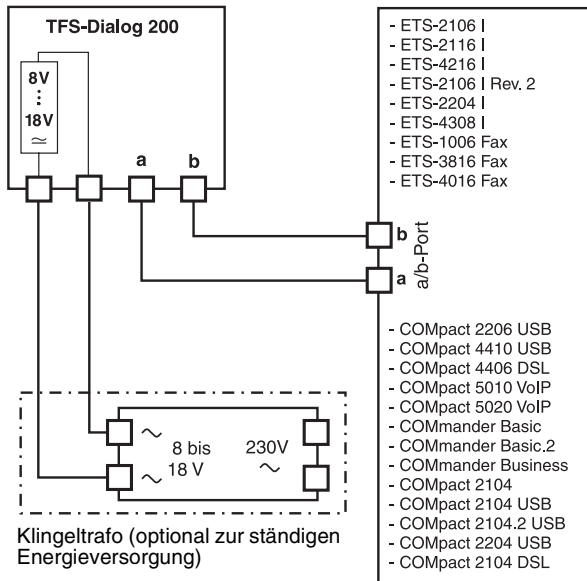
TFS-Dialog 200

8V
⋮
18V
≃

a
b

- ETS-2106 I
- ETS-2116 I
- ETS-4216 I
- ETS-2106 I Rev. 2
- ETS-2204 I
- ETS-4308 I
- ETS-1006 Fax
- ETS-3816 Fax
- ETS-4016 Fax

b
a
a/b-Port

- COMpact 2206 USB
- COMpact 4410 USB
- COMpact 4406 DSL
- COMpact 5010 VoIP
- COMpact 5020 VoIP
- COMmander Basic
- COMmander Basic.2
- COMmander Business
- COMpact 2104
- COMpact 2104 USB
- COMpact 2104.2 USB
- COMpact 2204 USB
- COMpact 2104 DSL

~
~
8 bis
18 V
230V
~

Klingeltrafo (optional zur ständigen Energieversorgung)